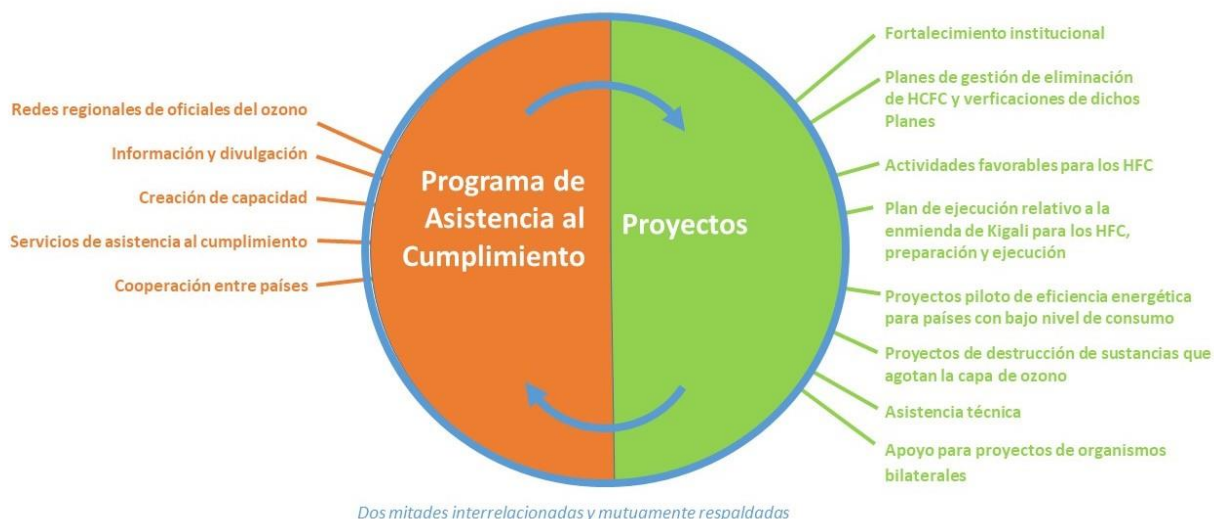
Redes regionales de oficiales del ozono

Información y divulgación

Creación de capacidad

Servicios de asistencia al cumplimiento

Cooperación entre países

Programa de Asistencia al Cumplimiento

Proyectos

Fortalecimiento institucional

Planes de gestión de eliminación de HCFC y verficaciones de dichos Planes

Actividades favorables para los HFC

Plan de ejecución relativo a la enmienda de Kigali para los HFC, preparación y ejecución

Proyectos piloto de eficiencia energética para países con bajo nivel de consumo

Proyectos de destrucción de sustancias que agotan la capa de ozono

Asistencia técnica

Apoyo para proyectos de organismos bilaterales

Dos mitades interrelacionadas y mutuamente respaldadas